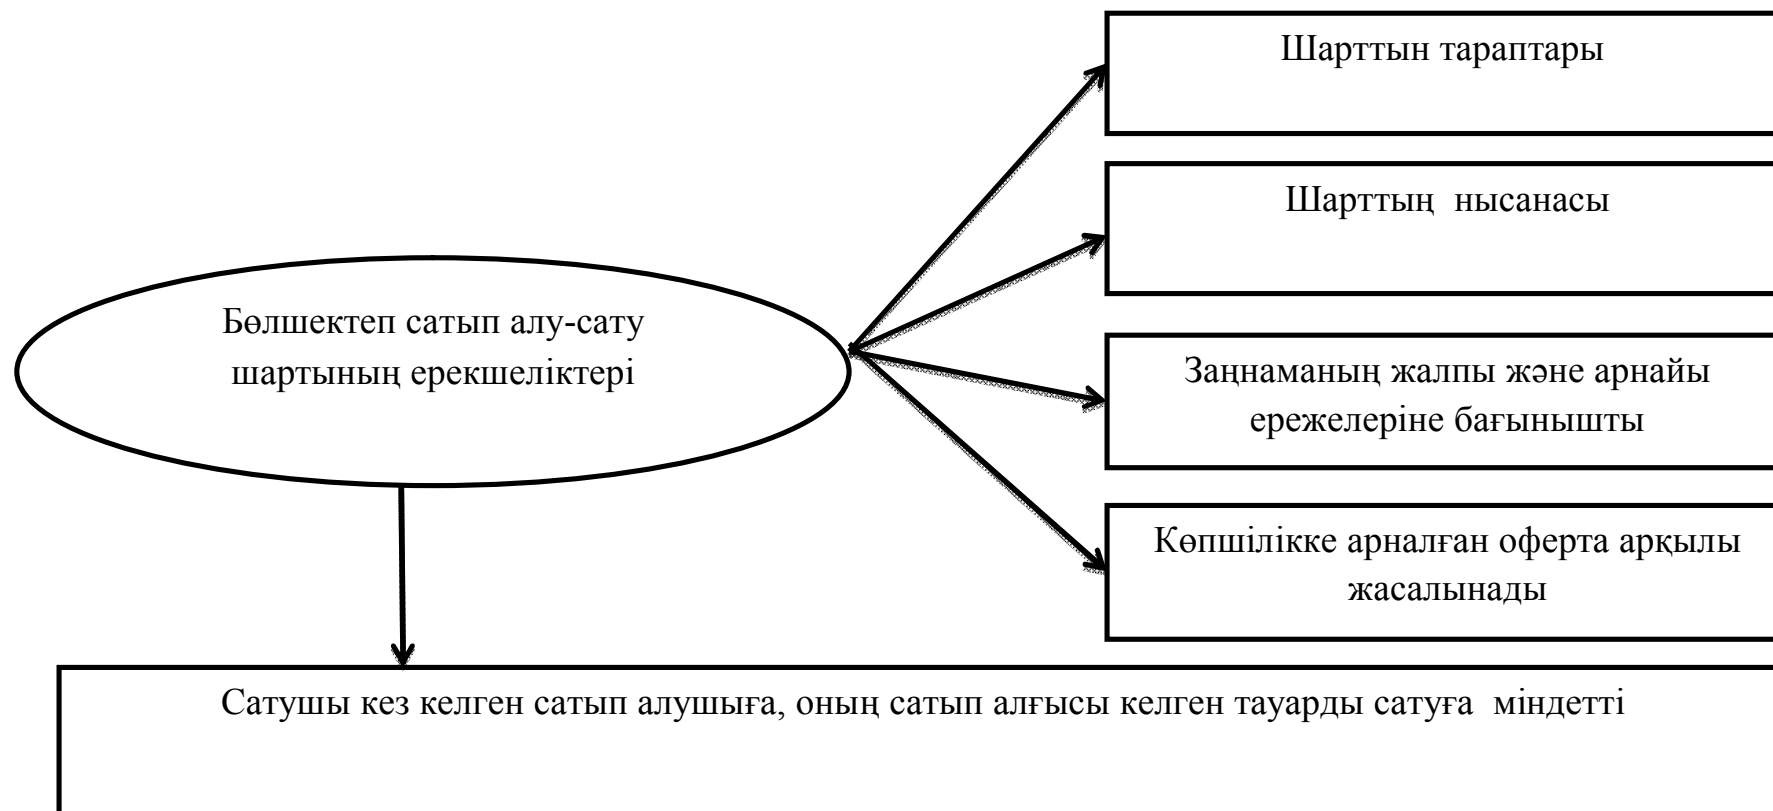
Бөлшектеп сатып алу-сату шартының ерекшеліктері

Шарттын тараптары

Шарттың нысанасы

Заңнаманың жалпы және арнайы ережелеріне бағынышты

Көпшілікке арналған оферта арқылы жасалынады

Сатушы кез келген сатып алушыға, оның сатып алғысы келген тауарды сатуға міндетті